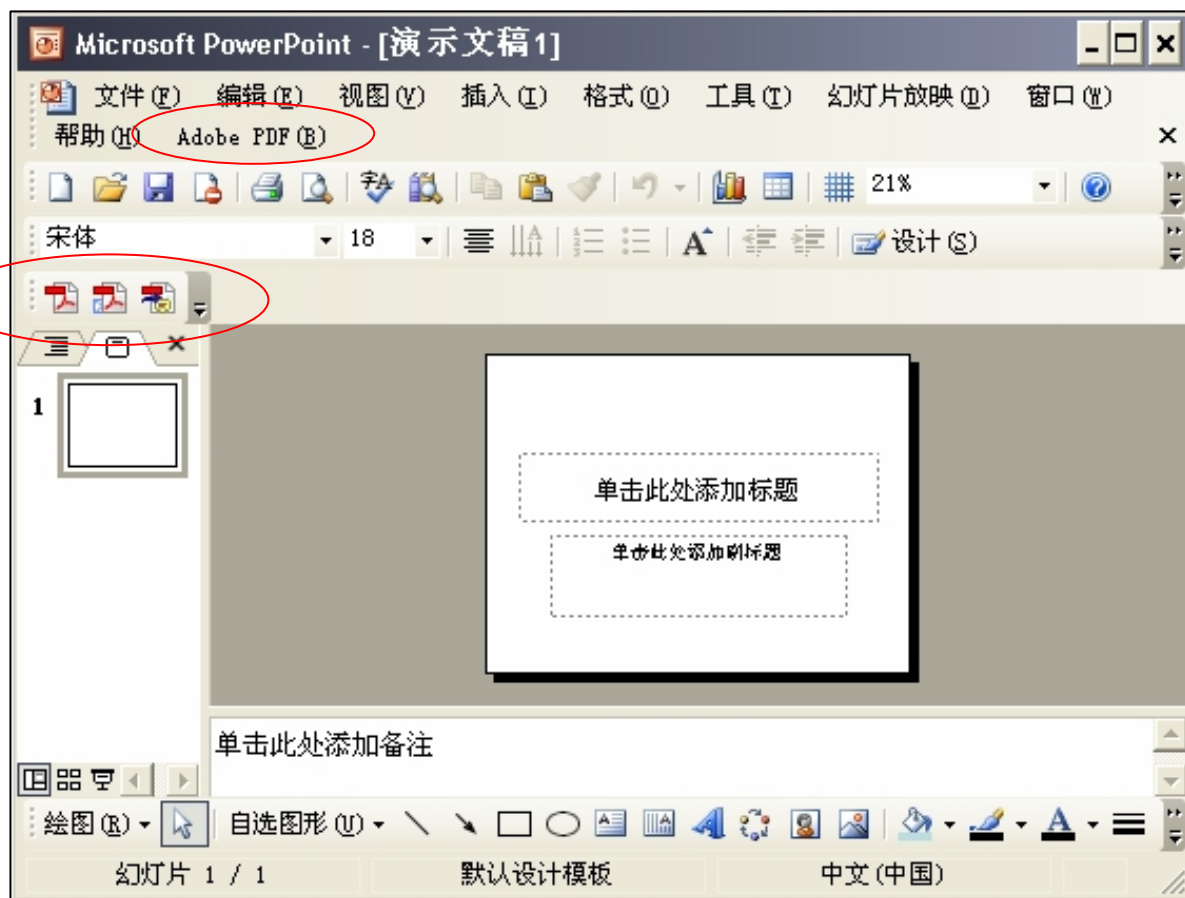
Microsoft PowerPoint - [演示文稿1]

文件(F) 编辑(E) 视图(V) 插入(I) 格式(O) 工具(T) 幻灯片放映(D) 窗口(W)
帮助(H) Adobe PDF(B)

21%

宋体 18 设计(S)

1

单击此处添加标题

单击此处添加副标题

单击此处添加备注

绘图(R) 自选图形(U)

幻灯片 1 / 1 默认设计模板 中文(中国)